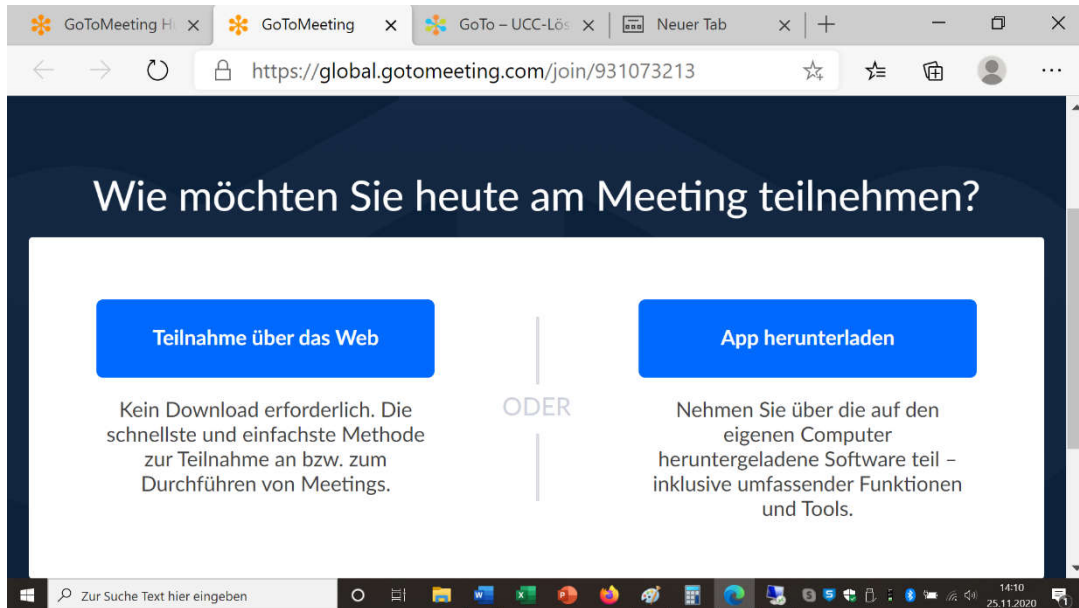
GoToMeeting H ×
GoToMeeting ×
GoTo – UCC-Lös ×
Neuer Tab ×
+

https://global.gotomeeting.com/join/931073213

Wie möchten Sie heute am Meeting teilnehmen?

Teilnahme über das Web

Kein Download erforderlich. Die schnellste und einfachste Methode zur Teilnahme an bzw. zum Durchführen von Meetings.

ODER

App herunterladen

Nehmen Sie über die auf den eigenen Computer heruntergeladene Software teil – inklusive umfassender Funktionen und Tools.

Zur Suche Text hier eingeben

14:10
25.11.2020